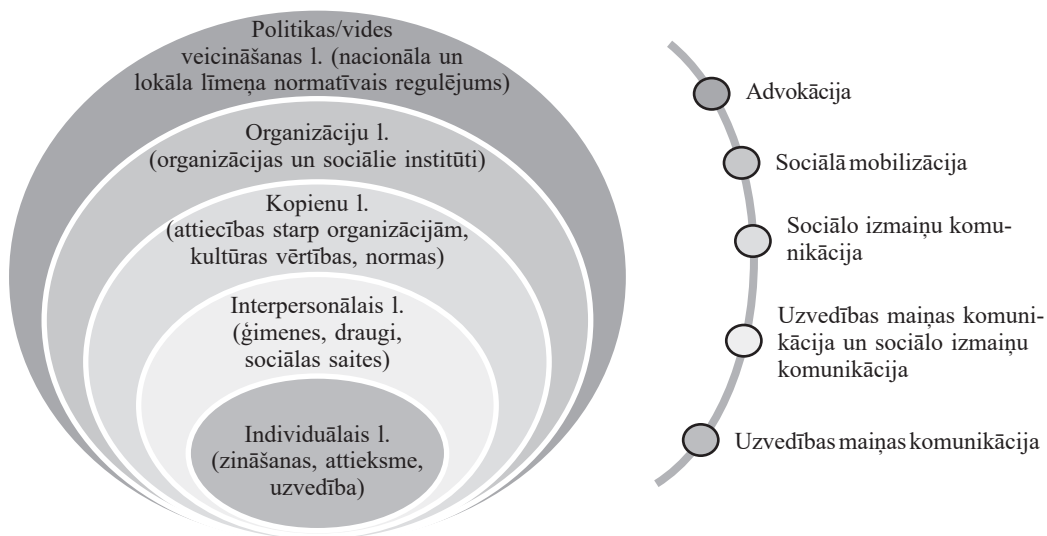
Politikas/vides veicināšanas l. (nacionāla un lokāla līmeņa normatīvais regulējums)

Organizāciju l. (organizācijas un sociālie institūti)

Kopienu l. (attiecības starp organizācijām, kultūras vērtības, normas)

Interpersonālais l. (ģimenes, draugi, sociālas saites)

Individuālais l. (zināšanas, attieksme, uzvedība)

Advokācija

Sociālā mobilizācija

Sociālo izmaiņu komunikācija

Uzvedības maiņas komunikācija un sociālo izmaiņu komunikācija

Uzvedības maiņas komunikācija